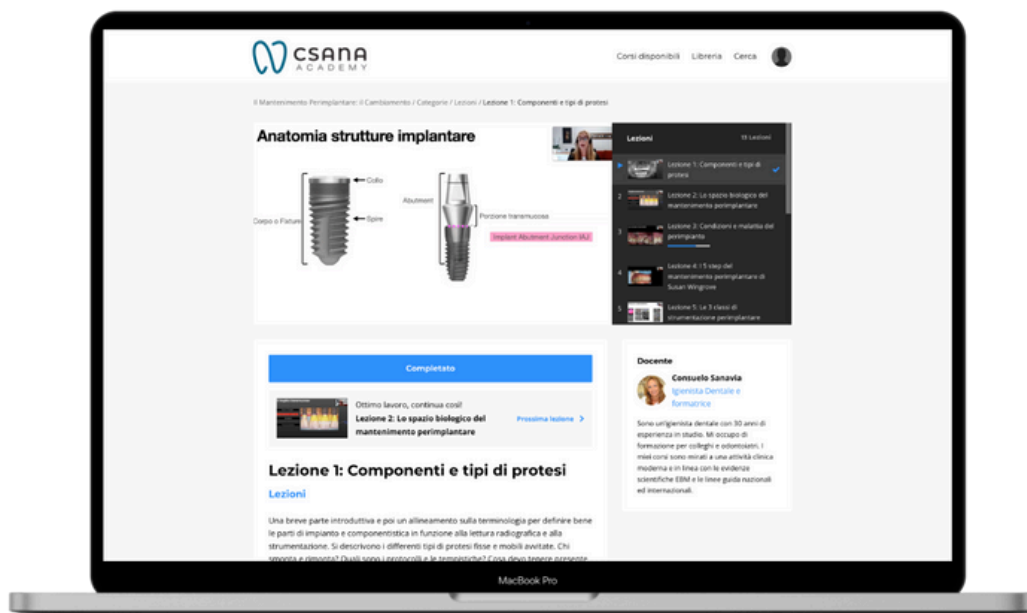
csana
ACADEMY

Corsi disponibili Libreria Cerca

Il Mantenimento Perimplantare: il Cambiamento / Categorie / Lezioni / Lezione 1: Componenti e tipi di protesi

Anatomia strutture implantare

Collo
Corpo o Fixture
Spire
Abutment
Porzione transmucosa
Implant Abutment Junction (IAJ)

Lezioni 19 Lezioni

Lezione 1: Componenti e tipi di protesi

2 Lezione 2: Lo spazio biologico del mantenimento perimplantare

3 Lezione 3: Condizioni e malattie del perimplanto

4 Lezione 4: I 5 step del mantenimento perimplantare di Susan Wingrove

5 Lezione 5: Le 3 classi di strumentazione perimplantare

Completato

Ottimo lavoro, continua così!
Lezione 2: Lo spazio biologico del mantenimento perimplantare
Prossima lezione >

Lezione 1: Componenti e tipi di protesi

Lezioni

Una breve parte introduttiva e poi un allineamento sulla terminologia per definire bene le parti di impianto e componentistica in funzione alla lettura radiografica e alla strumentazione. Si descrivono i differenti tipi di protesi fisse e mobili avvitate. Chi smonta e rimonta? Quali sono i protocolli e le tempistiche? Cosa devo tenere presente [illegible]

Docente

Consuelo Sanavia
Igienista Dentale e formatrice

Sono un'igienista dentale con 30 anni di esperienza in studio. Mi occupo di formazione per colleghi e odontoiatri, i miei corsi sono mirati a una attività clinica moderna e in linea con le evidenze scientifiche EBM e le linee guida nazionali ed internazionali.

MacBook Pro